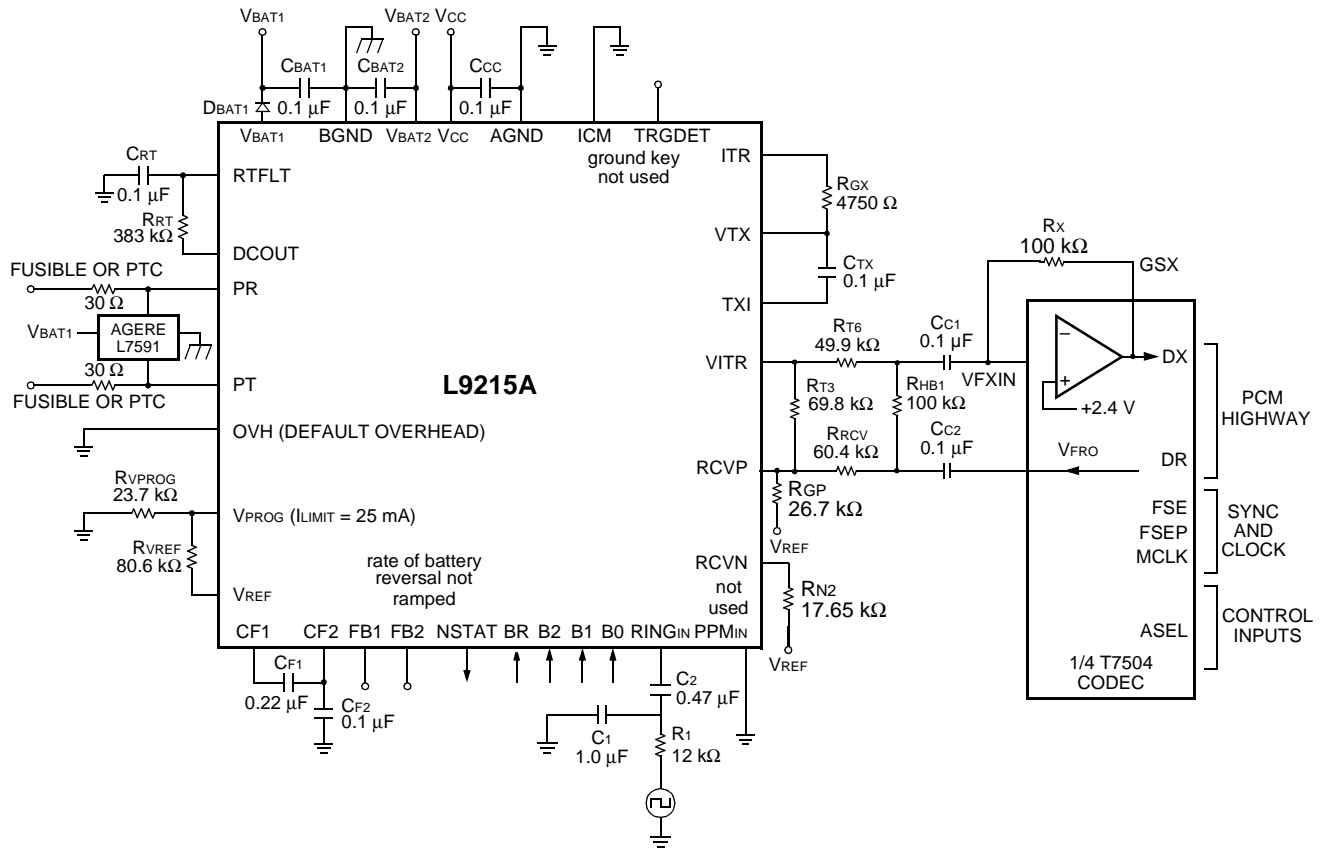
VBAT1 VBAT2 VCC

CBAT1 0.1 µF CBAT2 0.1 µF CCC 0.1 µF

DBAT1

VBAT1 BGND VBAT2 VCC AGND ICM TRGDET

ground key not used

CRT 0.1 µF

RTFLT

RRT 383 kΩ

DCOUT

FUSIBLE OR PTC

30 Ω

PR

VBAT1

AGERE L7591

30 Ω

PT

FUSIBLE OR PTC

L9215A

OVH (DEFAULT OVERHEAD)

RVPROG 23.7 kΩ

VPROG (ILIMIT = 25 mA)

RVREF 80.6 kΩ

VREF

rate of battery reversal not ramped

CF1 CF2 FB1 FB2 NSTAT BR B2 B1 B0 RINGIN PPMIN

CF1 0.22 µF

CF2 0.1 µF

C2 0.47 µF

C1 1.0 µF

R1 12 kΩ

ITR

RGX 4750 Ω

VTX

CTX 0.1 µF

TXI

RX 100 kΩ

GSX

VITR

RT6 49.9 kΩ

CC1 0.1 µF

VFXIN

RT3 69.8 kΩ

RHB1 100 kΩ

RRCV 60.4 kΩ

CC2 0.1 µF

RCVP

RGP 26.7 kΩ

VREF

RCVN

not used

RN2 17.65 kΩ

VREF

–

+

+2.4 V

DX

VFRO

DR

PCM HIGHWAY

FSE

FSEP

MCLK

SYNC AND CLOCK

ASEL

CONTROL INPUTS

1/4 T7504 CODEC